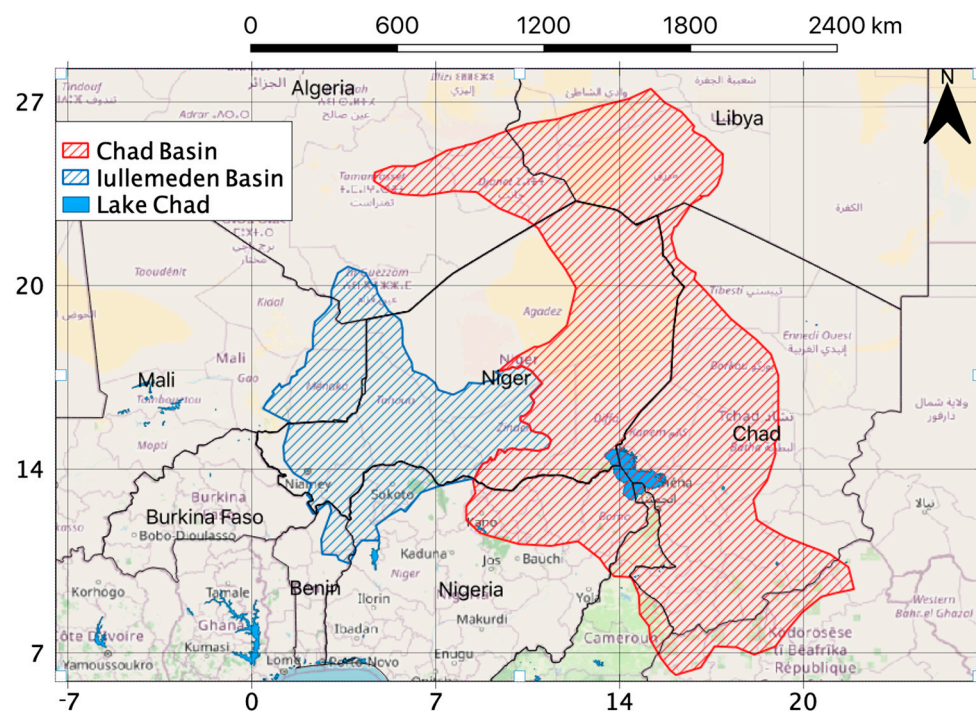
0 600 1200 1800 2400 km

N

27
20
14
7

-7 0 7 14 20

Chad Basin
Iullemeden Basin
Lake Chad

Algeria
Libya
Mali
Niger
Chad
Burkina Faso
Benin
Nigeria

Tindouf
Adrar
Tamanrasset
Djanet
Taoudénit
Kidal
Arlit
Agadez
Tibesti
Ennedi Ouest
Borkou
Gao
Ménaka
Tahoua
Zinder
Diffa
Kanem
Tombouctou
Mopti
Niamey
Sokoto
Kano
Borno
Batha
Kaduna
Jos
Bauchi
Niger
Bobo-Dioulasso
Korhogo
Tamale
Ghana
Kumasi
Côte d'Ivoire
Yamoussoukro
Lomé
Porto-Novo
Ilorin
Ibadan
Makurdi
Enugu
Yola
Cameroun
Western Bahr el Ghazal
Ködörösêse tî Bêafrîka
République